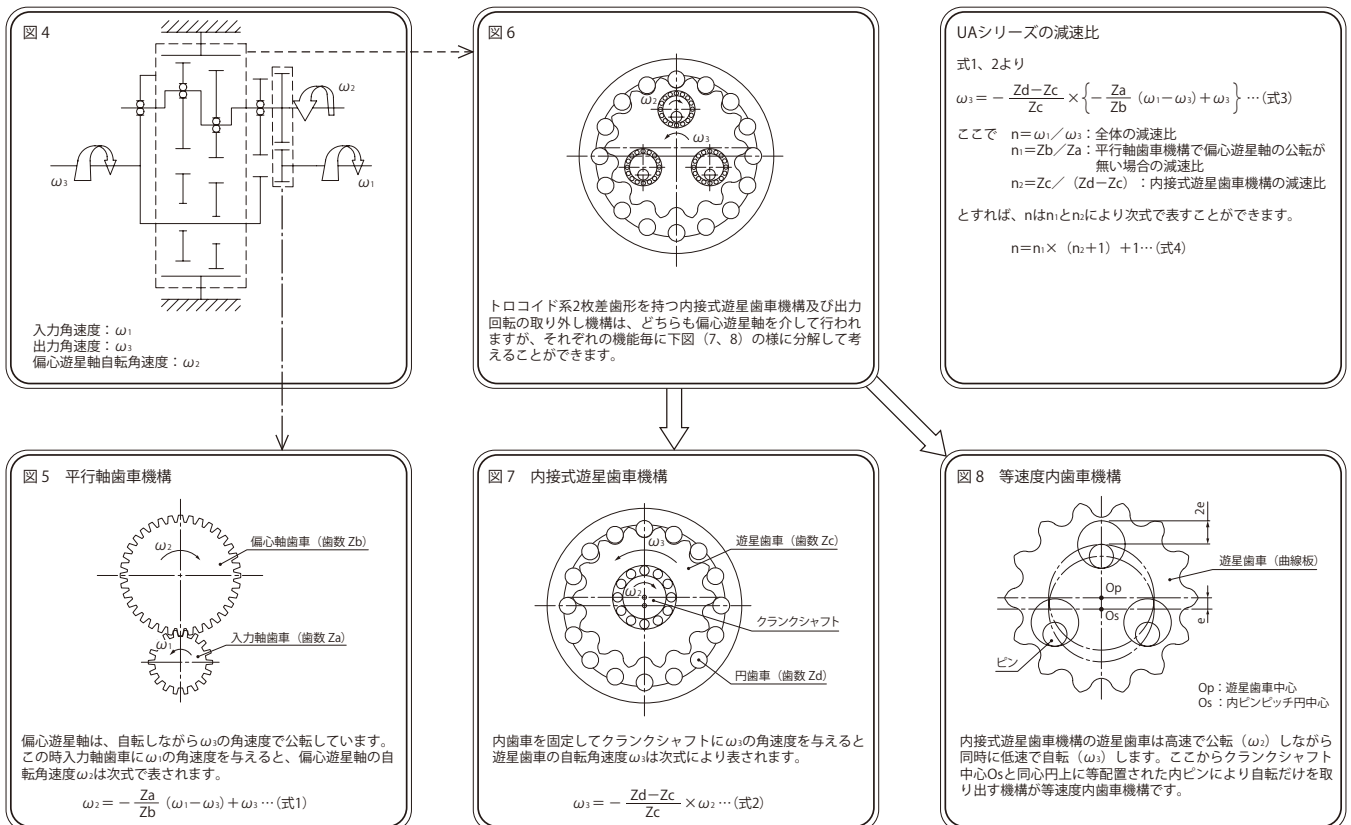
図 4

$\omega_2$

$\omega_3$

$\omega_1$

入力角速度：$\omega_1$
出力角速度：$\omega_3$
偏心遊星軸自転角速度：$\omega_2$

図 6

$\omega_2$

$\omega_3$

トロコイド系2枚差歯形を持つ内接式遊星歯車機構及び出力回転の取り外し機構は、どちらも偏心遊星軸を介して行われますが、それぞれの機能毎に下図（7、8）の様に分解して考えることができます。

UAシリーズの減速比

式1、2より

$\omega_3 = -\frac{Zd-Zc}{Zc} \times \left\{ -\frac{Za}{Zb}(\omega_1-\omega_3)+\omega_3 \right\}$ …(式3)

ここで　n＝$\omega_1$／$\omega_3$：全体の減速比
$n_1$＝Zb／Za：平行軸歯車機構で偏心遊星軸の公転が無い場合の減速比
$n_2$＝Zc／（Zd−Zc）：内接式遊星歯車機構の減速比

とすれば、nは$n_1$と$n_2$により次式で表すことができます。

$n=n_1\times(n_2+1)+1$…(式4)

図 5　平行軸歯車機構

$\omega_2$

偏心軸歯車（歯数 Zb）

$\omega_1$

入力軸歯車（歯数 Za）

偏心遊星軸は、自転しながら$\omega_3$の角速度で公転しています。この時入力軸歯車に$\omega_1$の角速度を与えると、偏心遊星軸の自転角速度$\omega_2$は次式で表されます。

$\omega_2 = -\frac{Za}{Zb}(\omega_1-\omega_3)+\omega_3$ …(式1)

図 7　内接式遊星歯車機構

$\omega_3$

遊星歯車（歯数 Zc）

$\omega_2$

クランクシャフト

円歯車（歯数 Zd）

内歯車を固定してクランクシャフトに$\omega_3$の角速度を与えると遊星歯車の自転角速度$\omega_3$は次式により表されます。

$\omega_3 = -\frac{Zd-Zc}{Zc} \times \omega_2$ …(式2)

図 8　等速度内歯車機構

2e

遊星歯車（曲線板）

Op

Os

e

ピン

Op：遊星歯車中心
Os：内ピンピッチ円中心

内接式遊星歯車機構の遊星歯車は高速で公転（$\omega_2$）しながら同時に低速で自転（$\omega_3$）します。ここからクランクシャフト中心Osと同心円上に等配置された内ピンにより自転だけを取り出す機構が等速度内歯車機構です。